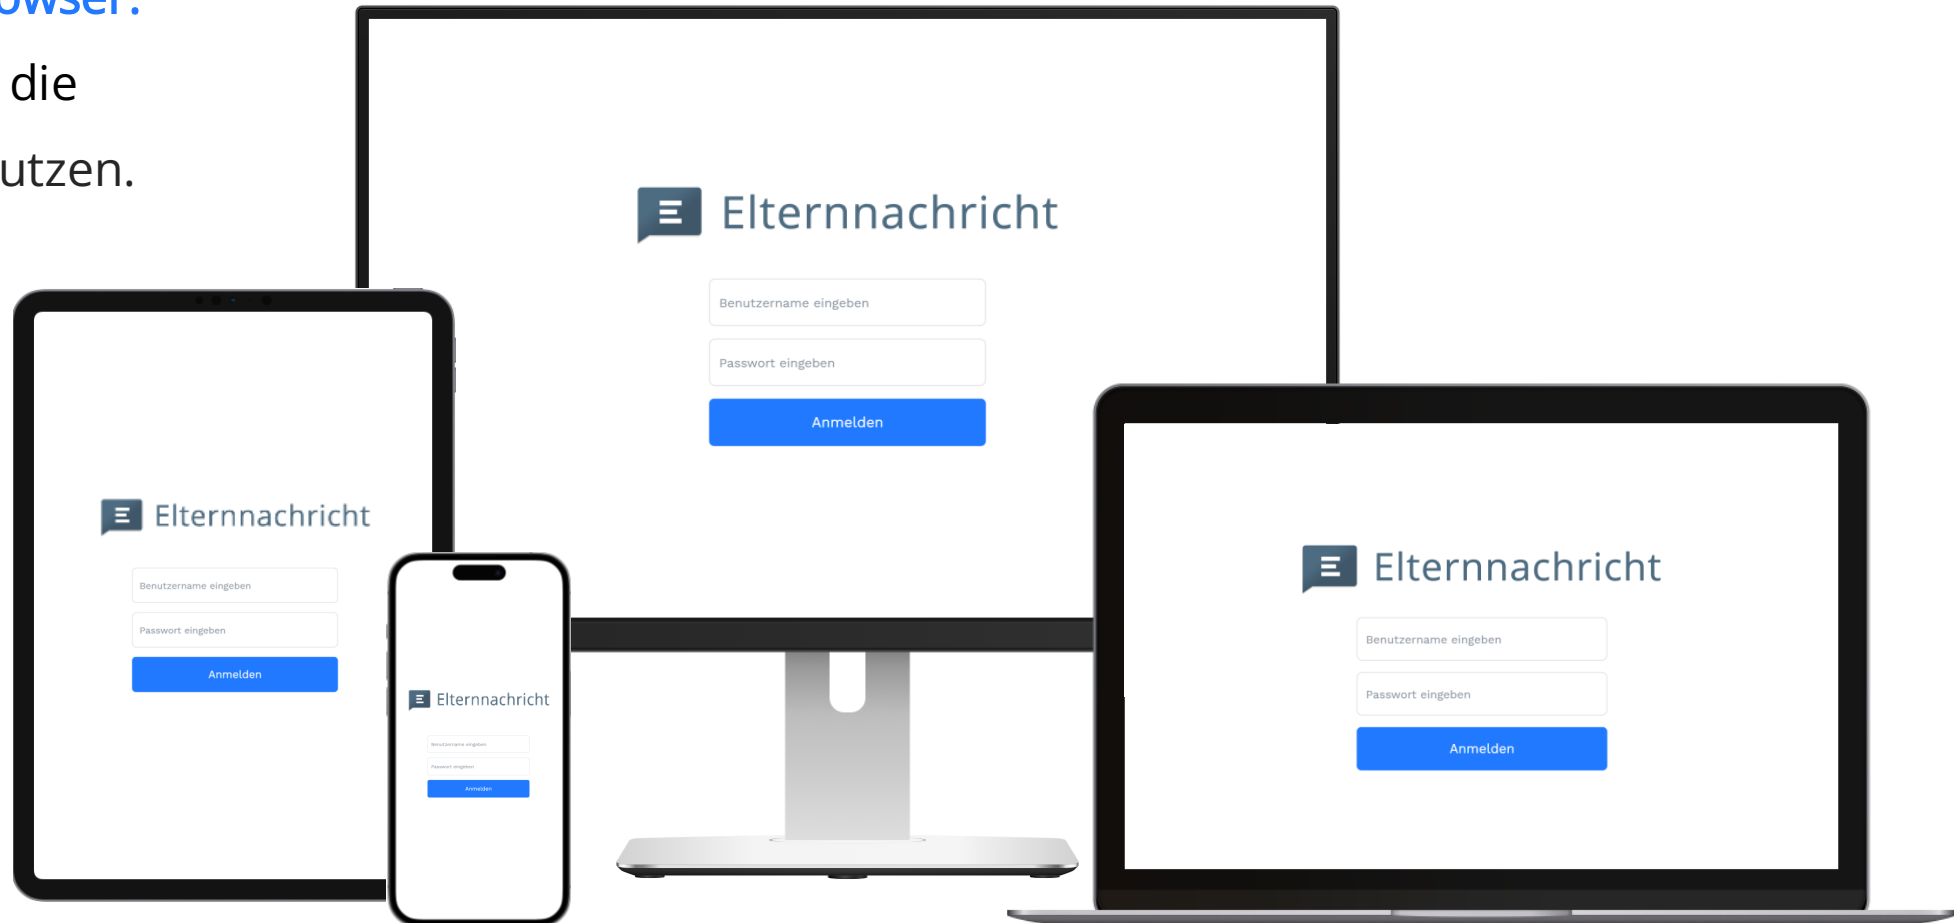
owser.
die
utzen.

Elternnachricht

Benutzername eingeben

Passwort eingeben

Anmelden

Elternnachricht

Benutzername eingeben

Passwort eingeben

Anmelden

Elternnachricht

Benutzername eingeben

Passwort eingeben

Anmelden

Elternnachricht

Benutzername eingeben

Passwort eingeben

Anmelden